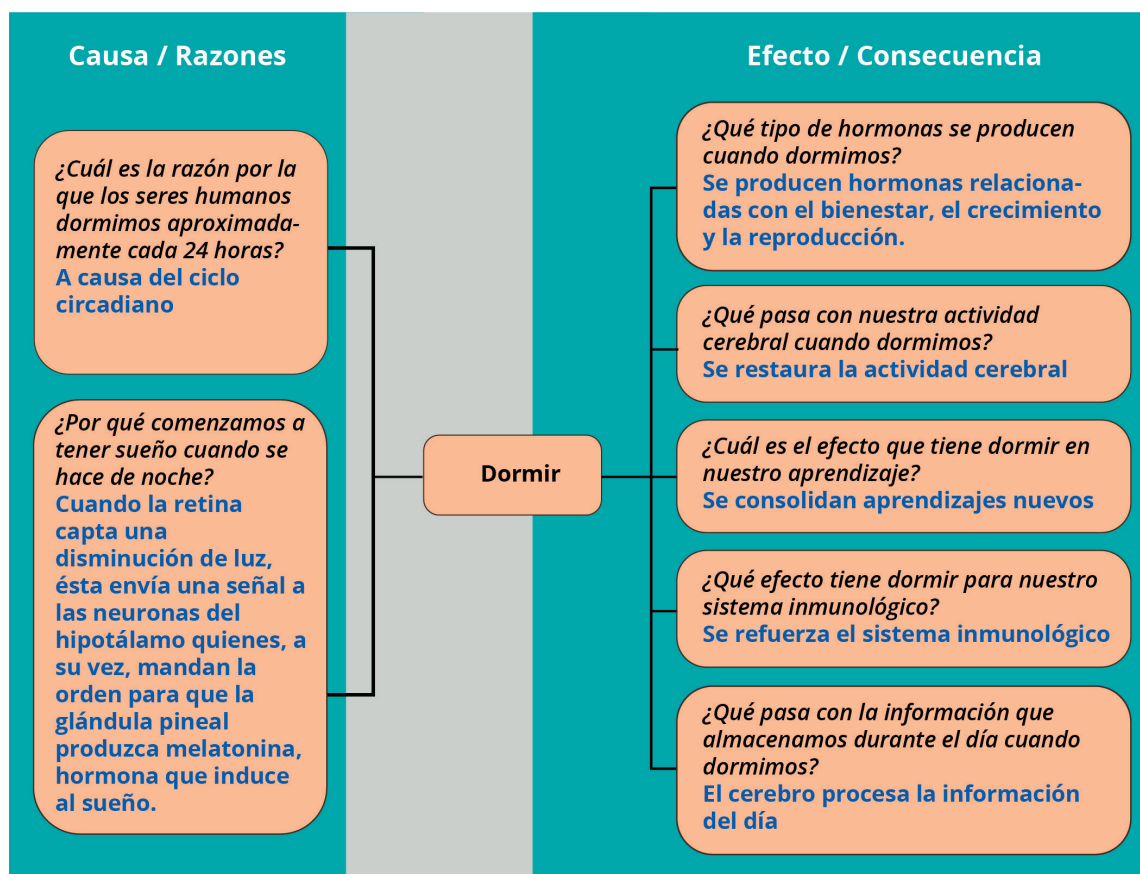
Causa / Razones

Efecto / Consecuencia

¿Cuál es la razón por la que los seres humanos dormimos aproximadamente cada 24 horas?
A causa del ciclo circadiano

¿Por qué comenzamos a tener sueño cuando se hace de noche?
Cuando la retina capta una disminución de luz, ésta envía una señal a las neuronas del hipotálamo quienes, a su vez, mandan la orden para que la glándula pineal produzca melatonina, hormona que induce al sueño.

Dormir

¿Qué tipo de hormonas se producen cuando dormimos?
Se producen hormonas relacionadas con el bienestar, el crecimiento y la reproducción.

¿Qué pasa con nuestra actividad cerebral cuando dormimos?
Se restaura la actividad cerebral

¿Cuál es el efecto que tiene dormir en nuestro aprendizaje?
Se consolidan aprendizajes nuevos

¿Qué efecto tiene dormir para nuestro sistema inmunológico?
Se refuerza el sistema inmunológico

¿Qué pasa con la información que almacenamos durante el día cuando dormimos?
El cerebro procesa la información del día